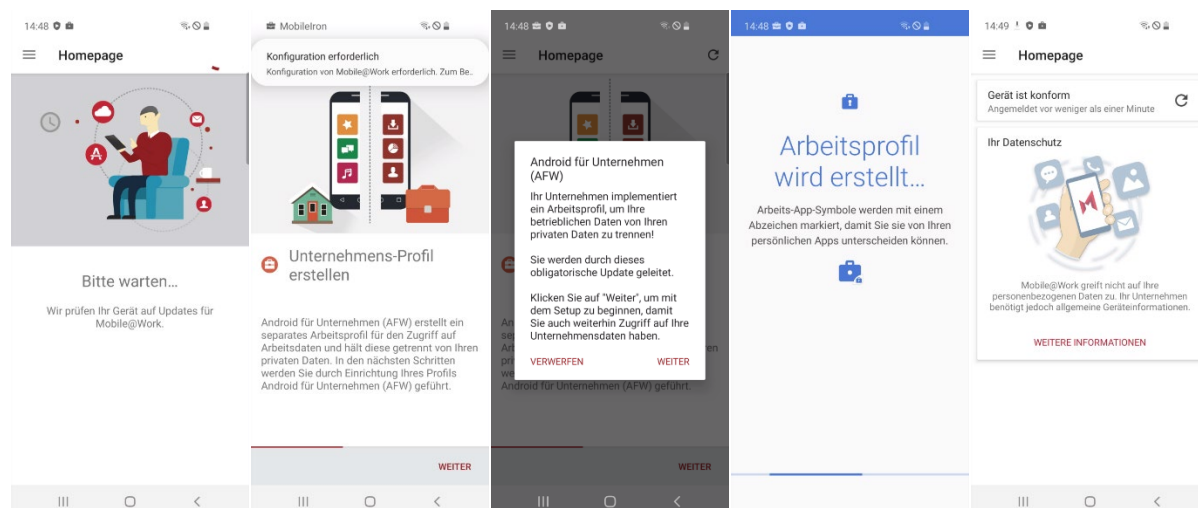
14:48

Homepage

Bitte warten…

Wir prüfen Ihr Gerät auf Updates für Mobile@Work.

MobileIron

Konfiguration erforderlich

Konfiguration von Mobile@Work erforderlich. Zum Be...

Unternehmens-Profil erstellen

Android für Unternehmen (AFW) erstellt ein separates Arbeitsprofil für den Zugriff auf Arbeitsdaten und hält diese getrennt von Ihren privaten Daten. In den nächsten Schritten werden Sie durch Einrichtung Ihres Profils Android für Unternehmen (AFW) geführt.

WEITER

14:48

Homepage

Android für Unternehmen (AFW)

Ihr Unternehmen implementiert ein Arbeitsprofil, um Ihre betrieblichen Daten von Ihren privaten Daten zu trennen!

Sie werden durch dieses obligatorische Update geleitet.

Klicken Sie auf "Weiter", um mit dem Setup zu beginnen, damit Sie auch weiterhin Zugriff auf Ihre Unternehmensdaten haben.

VERWERFEN

WEITER

Android für Unternehmen (AFW) geführt.

WEITER

14:48

Arbeitsprofil wird erstellt…

Arbeits-App-Symbole werden mit einem Abzeichen markiert, damit Sie sie von Ihren persönlichen Apps unterscheiden können.

14:49

Homepage

Gerät ist konform

Angemeldet vor weniger als einer Minute

Ihr Datenschutz

Mobile@Work greift nicht auf Ihre personenbezogenen Daten zu. Ihr Unternehmen benötigt jedoch allgemeine Geräteinformationen.

WEITERE INFORMATIONEN